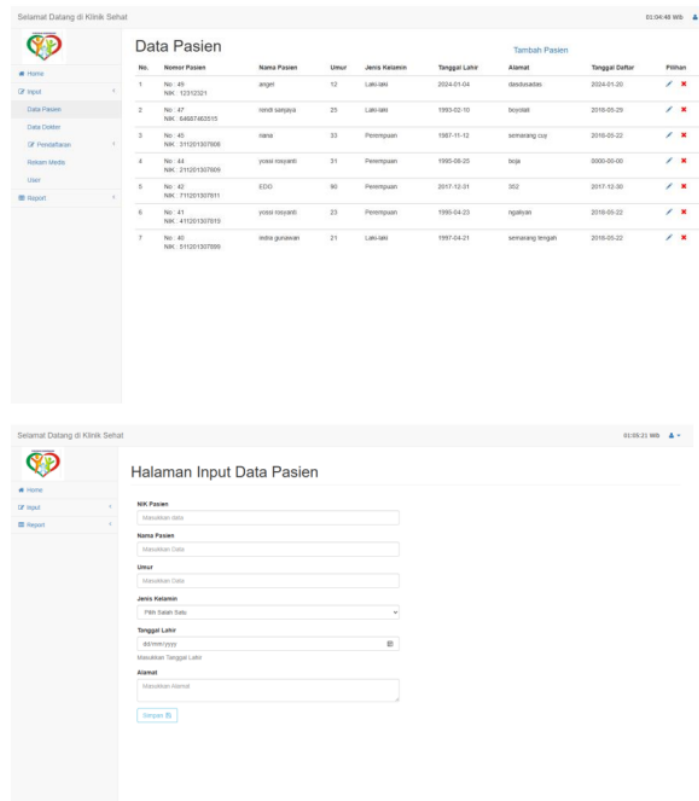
Selamat Datang di Klinik Sehat

01:04:48 WIB

Home
Input
Data Pasien
Data Dokter
Pendaftaran
Rekam Medis
User
Report

Data Pasien

Tambah Pasien

| No. | Nomor Pasien | Nama Pasien | Umur | Jenis Kelamin | Tanggal Lahir | Alamat | Tanggal Daftar | Pilihan |
|---|---|---|---|---|---|---|---|---|
| 1 | No : 49 NIK : 12312321 | angel | 12 | Laki-laki | 2024-01-04 | dasdasadas | 2024-01-20 | |
| 2 | No : 47 NIK : 64687460515 | rendi sanjaya | 25 | Laki-laki | 1993-02-10 | boyolali | 2018-05-29 | |
| 3 | No : 45 NIK : 311201307608 | nana | 33 | Perempuan | 1987-11-12 | semarang cuy | 2018-05-22 | |
| 4 | No : 44 NIK : 211201307609 | yossi rosyanti | 31 | Perempuan | 1985-08-25 | tegal | 0000-00-00 | |
| 5 | No : 42 NIK : 711201307611 | EDO | 90 | Perempuan | 2017-12-31 | 352 | 2017-12-30 | |
| 6 | No : 41 NIK : 411201307610 | yossi rosyanti | 23 | Perempuan | 1995-04-23 | ngaliyan | 2018-05-22 | |
| 7 | No : 40 NIK : 511201307606 | indra gunawan | 21 | Laki-laki | 1997-04-21 | semarang tengah | 2018-05-22 | |

Selamat Datang di Klinik Sehat

01:05:21 WIB

Home
Input
Report

Halaman Input Data Pasien

NIK Pasien
Masukkan data

Nama Pasien
Masukkan Data

Umur
Masukkan Data

Jenis Kelamin
Pilih Salah Satu

Tanggal Lahir
dd/mm/yyyy
Masukkan Tanggal Lahir

Alamat
Masukkan Alamat

Simpan